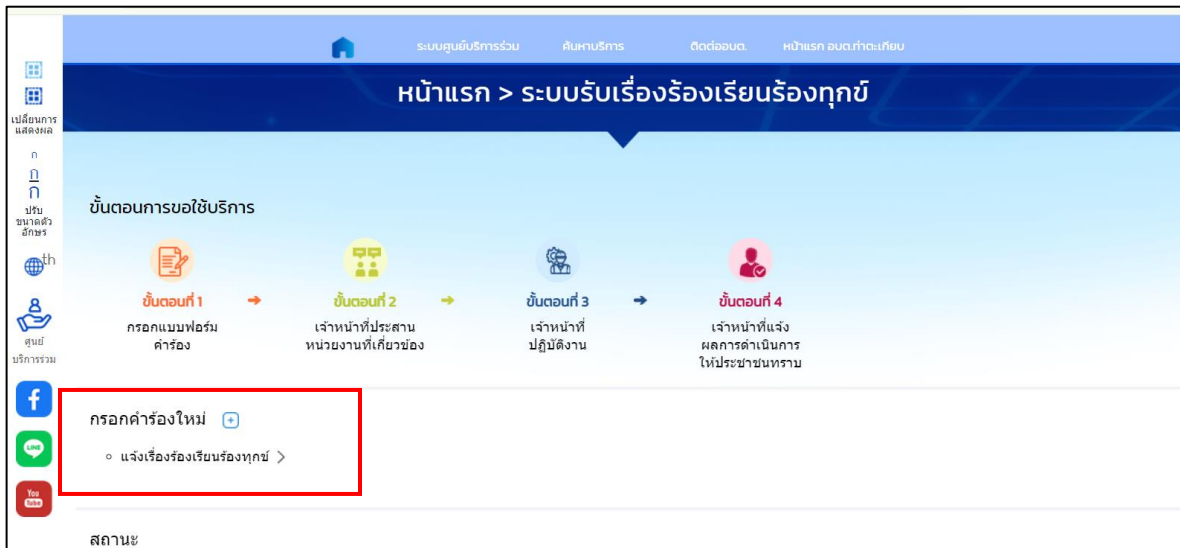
เปลี่ยนการแสดงผล

ก
ก
ก
ปรับขนาดตัวอักษร

th

ศูนย์บริการร่วม

You Tube

ระบบศูนย์บริการร่วม ค้นหาบริการ ติดต่ออบต. หน้าแรก อบต.ท่าตะเกียบ

หน้าแรก > ระบบรับเรื่องร้องเรียนร้องทุกข์

ขั้นตอนการขอใช้บริการ

ขั้นตอนที่ 1
กรอกแบบฟอร์มคำร้อง

ขั้นตอนที่ 2
เจ้าหน้าที่ประสานหน่วยงานที่เกี่ยวข้อง

ขั้นตอนที่ 3
เจ้าหน้าที่ปฏิบัติงาน

ขั้นตอนที่ 4
เจ้าหน้าที่แจ้งผลการดำเนินการให้ประชาชนทราบ

กรอกคำร้องใหม่

◦ แจ้งเรื่องร้องเรียนร้องทุกข์ >

สถานะ